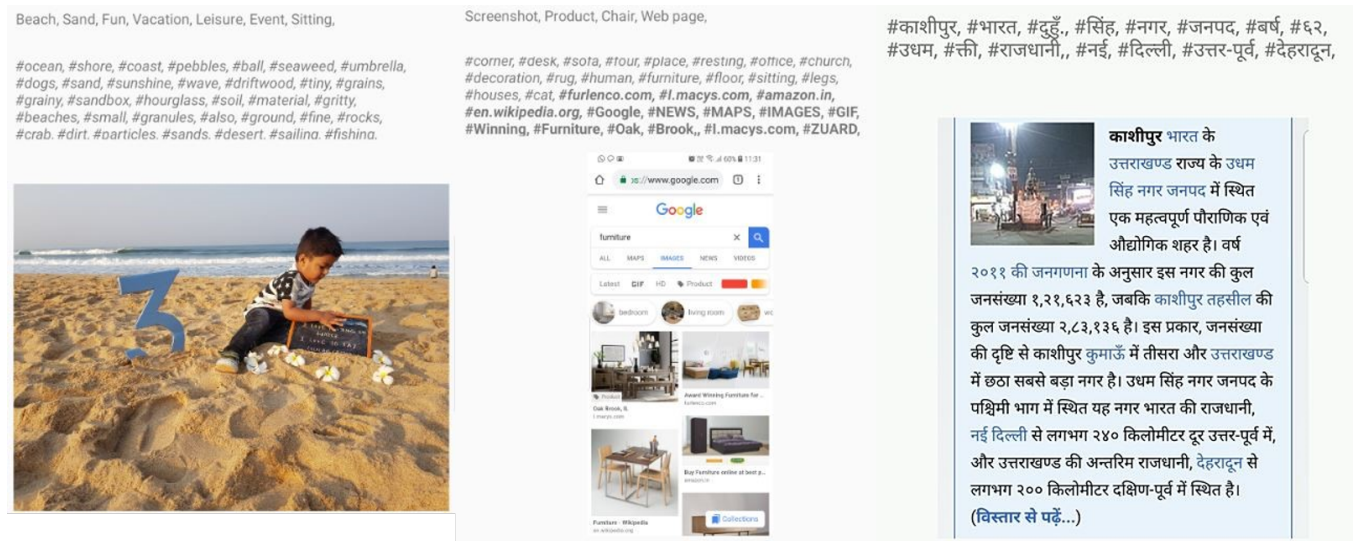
Beach, Sand, Fun, Vacation, Leisure, Event, Sitting,

#ocean, #shore, #coast, #pebbles, #ball, #seaweed, #umbrella, #dogs, #sand, #sunshine, #wave, #driftwood, #tiny, #grains, #grainy, #sandbox, #hourglass, #soil, #material, #gritty, #beaches, #small, #granules, #also, #ground, #fine, #rocks, #crab, #dirt, #particles, #sands, #desert, #sailing, #fishing,

3

Screenshot, Product, Chair, Web page,

#corner, #desk, #sofa, #four, #place, #resting, #office, #church, #decoration, #rug, #human, #furniture, #floor, #sitting, #legs, #houses, #cat, #furlenco.com, #l.macys.com, #amazon.in, #en.wikipedia.org, #Google, #NEWS, #MAPS, #IMAGES, #GIF, #Winning, #Furniture, #Oak, #Brook,, #l.macys.com, #ZUARD,

60% 11:31
s://www.google.com
Google
furniture
ALL MAPS IMAGES NEWS VIDEOS
Latest GIF HD Product
bedroom living room
Oak Brook, IL
l.macys.com
Award Winning Furniture for ...
furlenco.com
Buy Furniture online at best p...
amazon.in
Furniture - Wikipedia
en.wikipedia.org
Collections

#काशीपुर, #भारत, #दुहुँ., #सिंह, #नगर, #जनपद, #बर्ष, #६२, #उधम, #त्ती, #राजधानी,, #नई, #दिल्ली, #उत्तर-पूर्व, #देहरादून,

काशीपुर भारत के उत्तराखण्ड राज्य के उधम सिंह नगर जनपद में स्थित एक महत्वपूर्ण पौराणिक एवं औद्योगिक शहर है। वर्ष २०११ की जनगणना के अनुसार इस नगर की कुल जनसंख्या १,२१,६२३ है, जबकि काशीपुर तहसील की कुल जनसंख्या २,८३,१३६ है। इस प्रकार, जनसंख्या की दृष्टि से काशीपुर कुमाऊँ में तीसरा और उत्तराखण्ड में छठा सबसे बड़ा नगर है। उधम सिंह नगर जनपद के पश्चिमी भाग में स्थित यह नगर भारत की राजधानी, नई दिल्ली से लगभग २४० किलोमीटर दूर उत्तर-पूर्व में, और उत्तराखण्ड की अन्तरिम राजधानी, देहरादून से लगभग २०० किलोमीटर दक्षिण-पूर्व में स्थित है। (विस्तार से पढ़ें...)